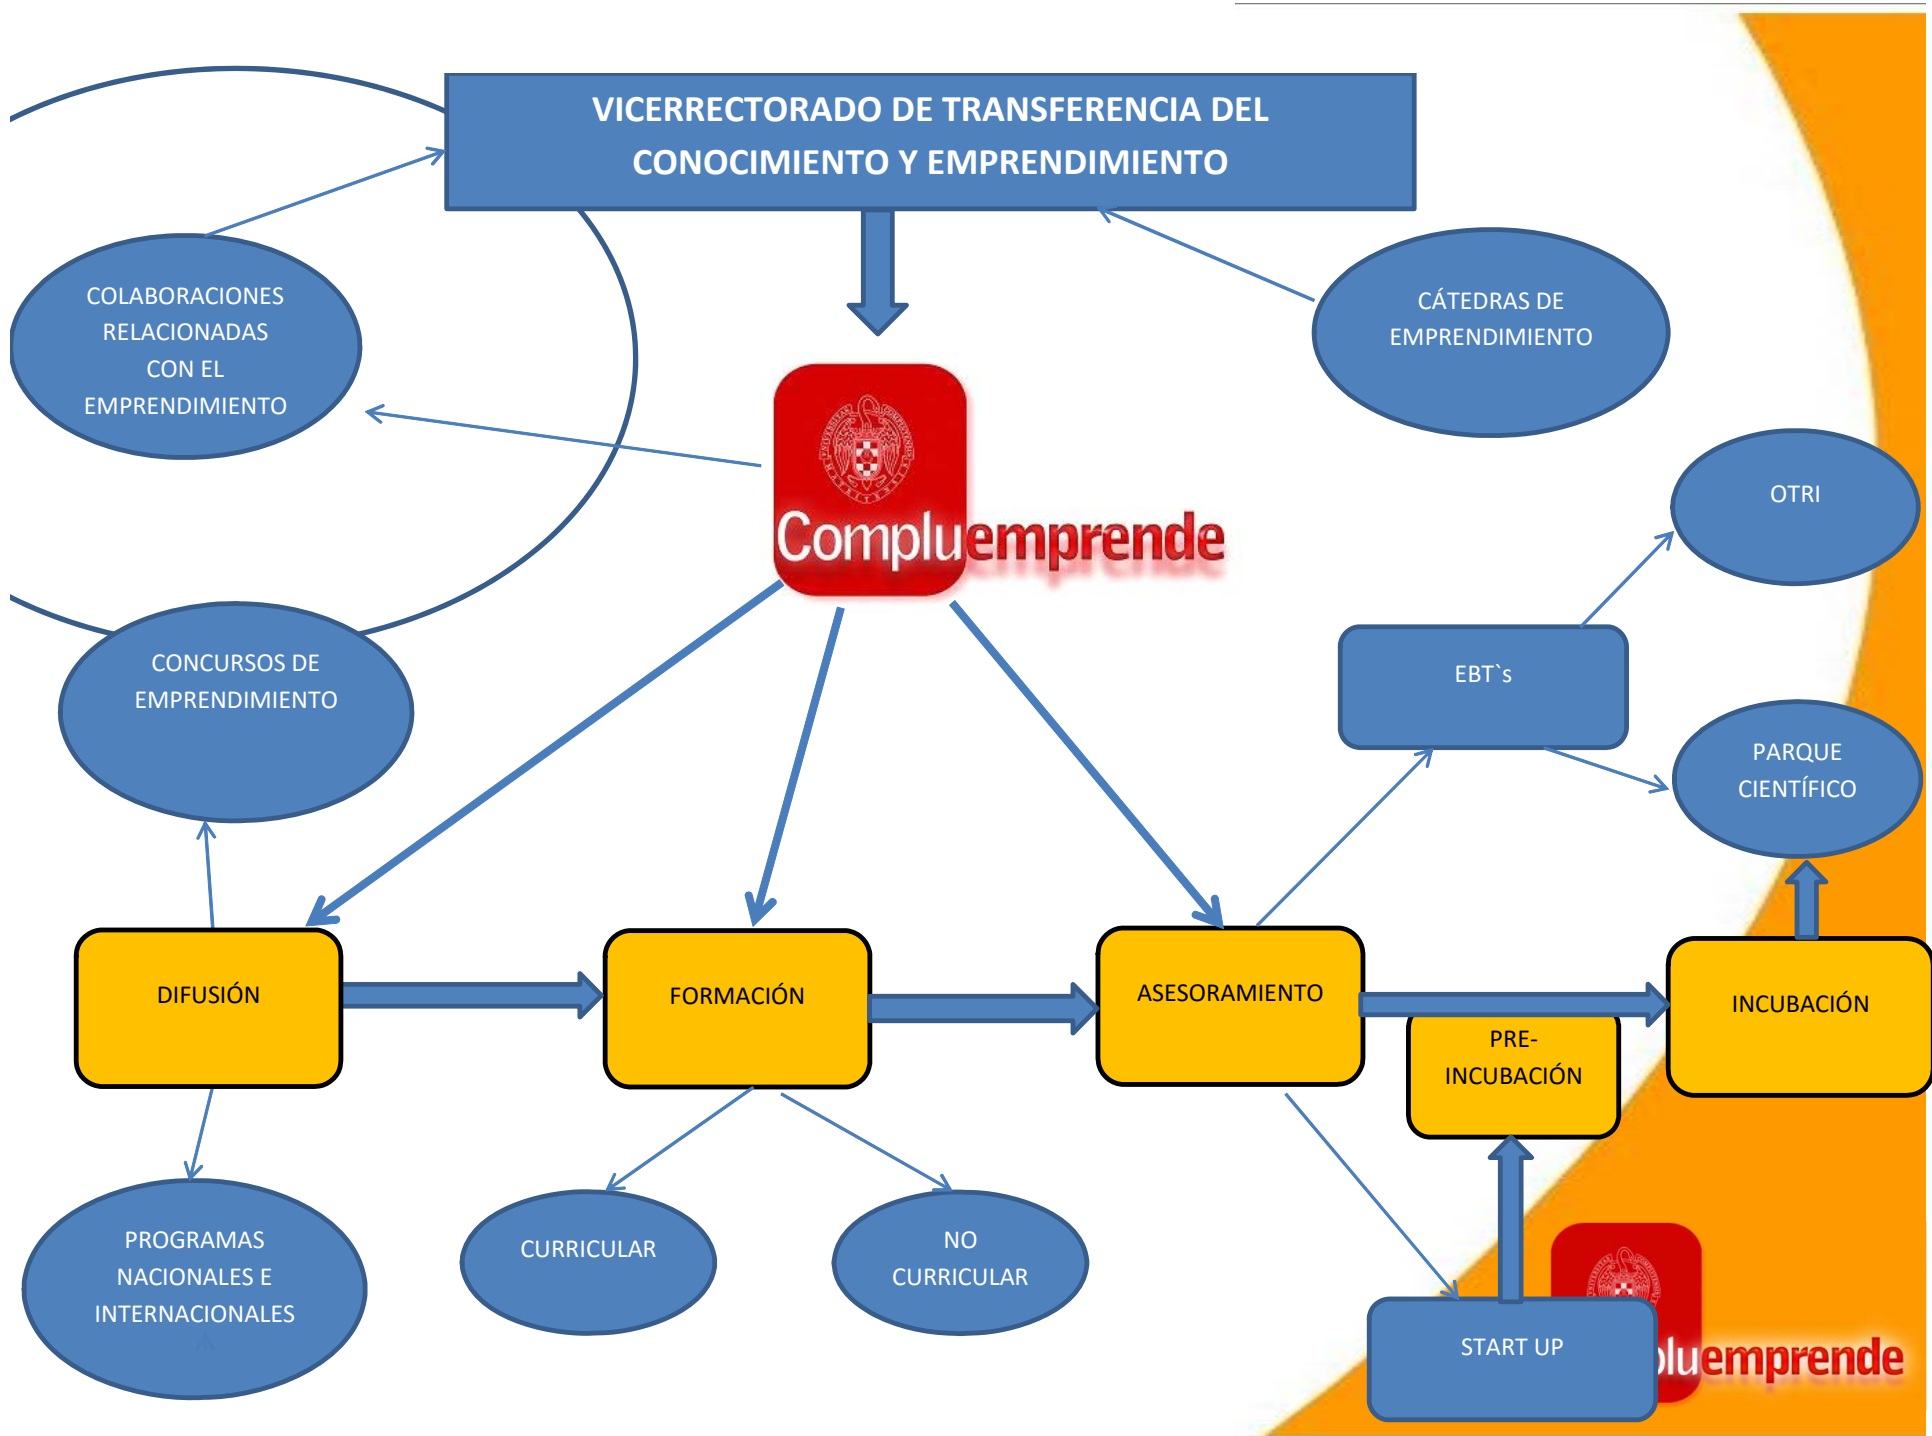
VICERRECTORADO DE TRANSFERENCIA DEL CONOCIMIENTO Y EMPRENDIMIENTO

COLABORACIONES RELACIONADAS CON EL EMPRENDIMIENTO

CÁTEDRAS DE EMPRENDIMIENTO

Compluemprende

OTRI

CONCURSOS DE EMPRENDIMIENTO

EBT`s

PARQUE CIENTÍFICO

DIFUSIÓN

FORMACIÓN

ASESORAMIENTO

INCUBACIÓN

PRE-INCUBACIÓN

PROGRAMAS NACIONALES E INTERNACIONALES

CURRICULAR

NO CURRICULAR

START UP

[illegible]luemprende